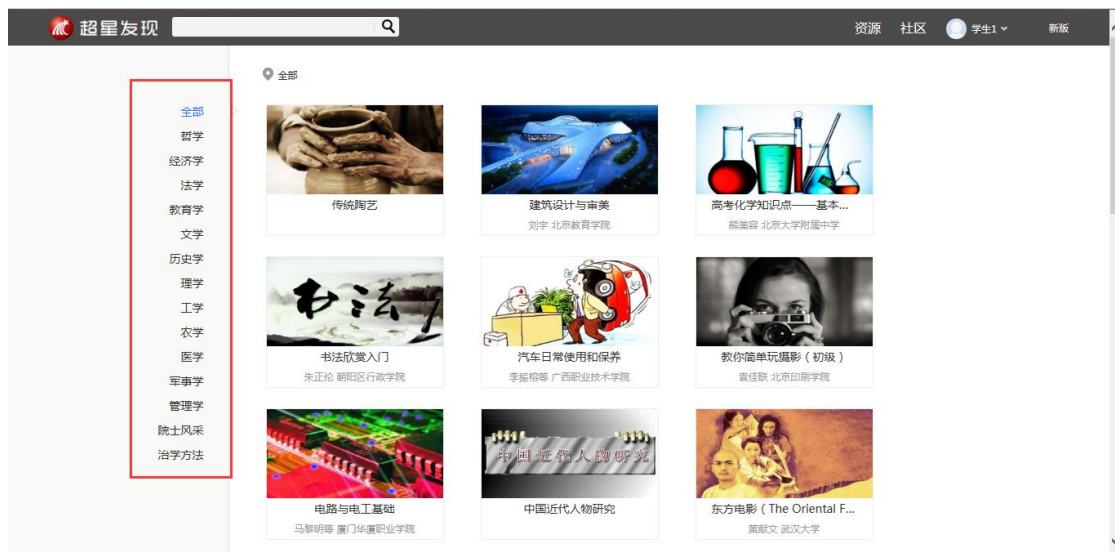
超星发现

资源 社区 学生1 新版

全部

全部
哲学
经济学
法学
教育学
文学
历史学
理学
工学
农学
医学
军事学
管理学
院士风采
治学方法

传统陶艺

建筑设计与审美
刘宇 北京教育学院

高考化学知识点——基本...
熊美容 北京大学附属中学

书法
书法欣赏入门
朱正伦 朝阳区行政学院

汽车日常使用和保养
李振榕等 广西职业技术学院

教你简单玩摄影（初级）
袁佳联 北京印刷学院

电路与电工基础
马黎明等 厦门华厦职业学院

中国近代人物研究
中国近代人物研究

东方电影（The Oriental F...
黄献文 武汉大学